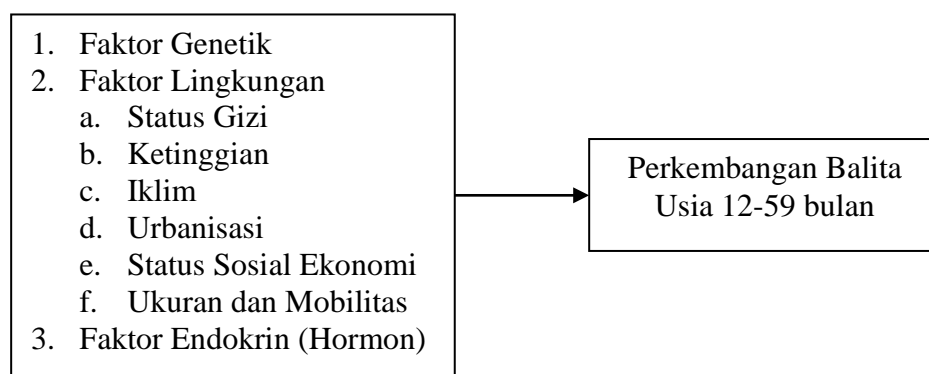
1. Faktor Genetik
2. Faktor Lingkungan
a. Status Gizi
b. Ketinggian
c. Iklim
d. Urbanisasi
e. Status Sosial Ekonomi
f. Ukuran dan Mobilitas
3. Faktor Endokrin (Hormon)

Perkembangan Balita Usia 12-59 bulan